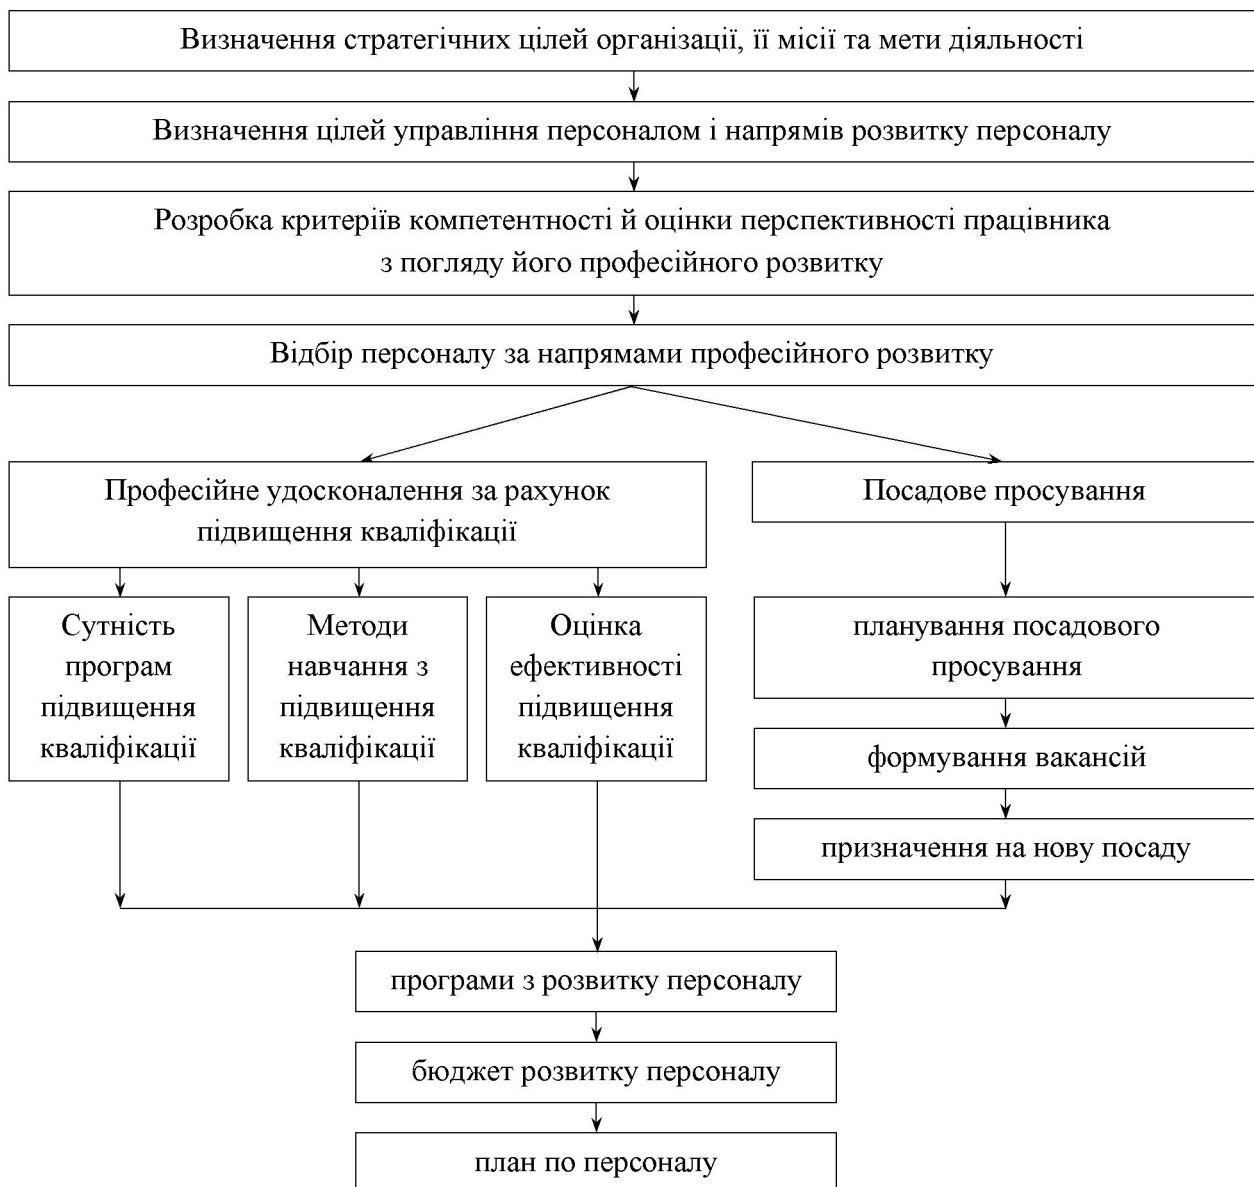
Визначення стратегічних цілей організації, її місії та мети діяльності

Визначення цілей управління персоналом і напрямів розвитку персоналу

Розробка критеріїв компетентності й оцінки перспективності працівника з погляду його професійного розвитку

Відбір персоналу за напрямами професійного розвитку

Професійне удосконалення за рахунок підвищення кваліфікації

Сутність програм підвищення кваліфікації

Методи навчання з підвищення кваліфікації

Оцінка ефективності підвищення кваліфікації

Посадове просування

планування посадового просування

формування вакансій

призначення на нову посаду

програми з розвитку персоналу

бюджет розвитку персоналу

план по персоналу